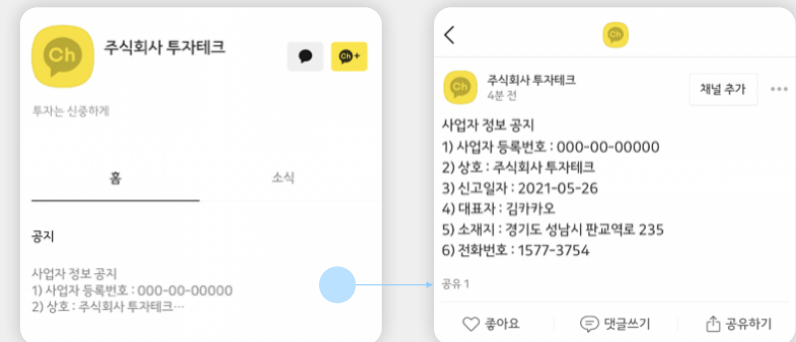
Ch
주식회사 투자테크
Ch+
투자는 신중하게
홈
소식
공지
사업자 정보 공지
1) 사업자 등록번호 : 000-00-00000
2) 상호 : 주식회사 투자테크…

<
Ch
Ch
주식회사 투자테크
4분 전
채널 추가
사업자 정보 공지
1) 사업자 등록번호 : 000-00-00000
2) 상호 : 주식회사 투자테크
3) 신고일자 : 2021-05-26
4) 대표자 : 김카카오
5) 소재지 : 경기도 성남시 판교역로 235
6) 전화번호 : 1577-3754
공유 1
좋아요
댓글쓰기
공유하기